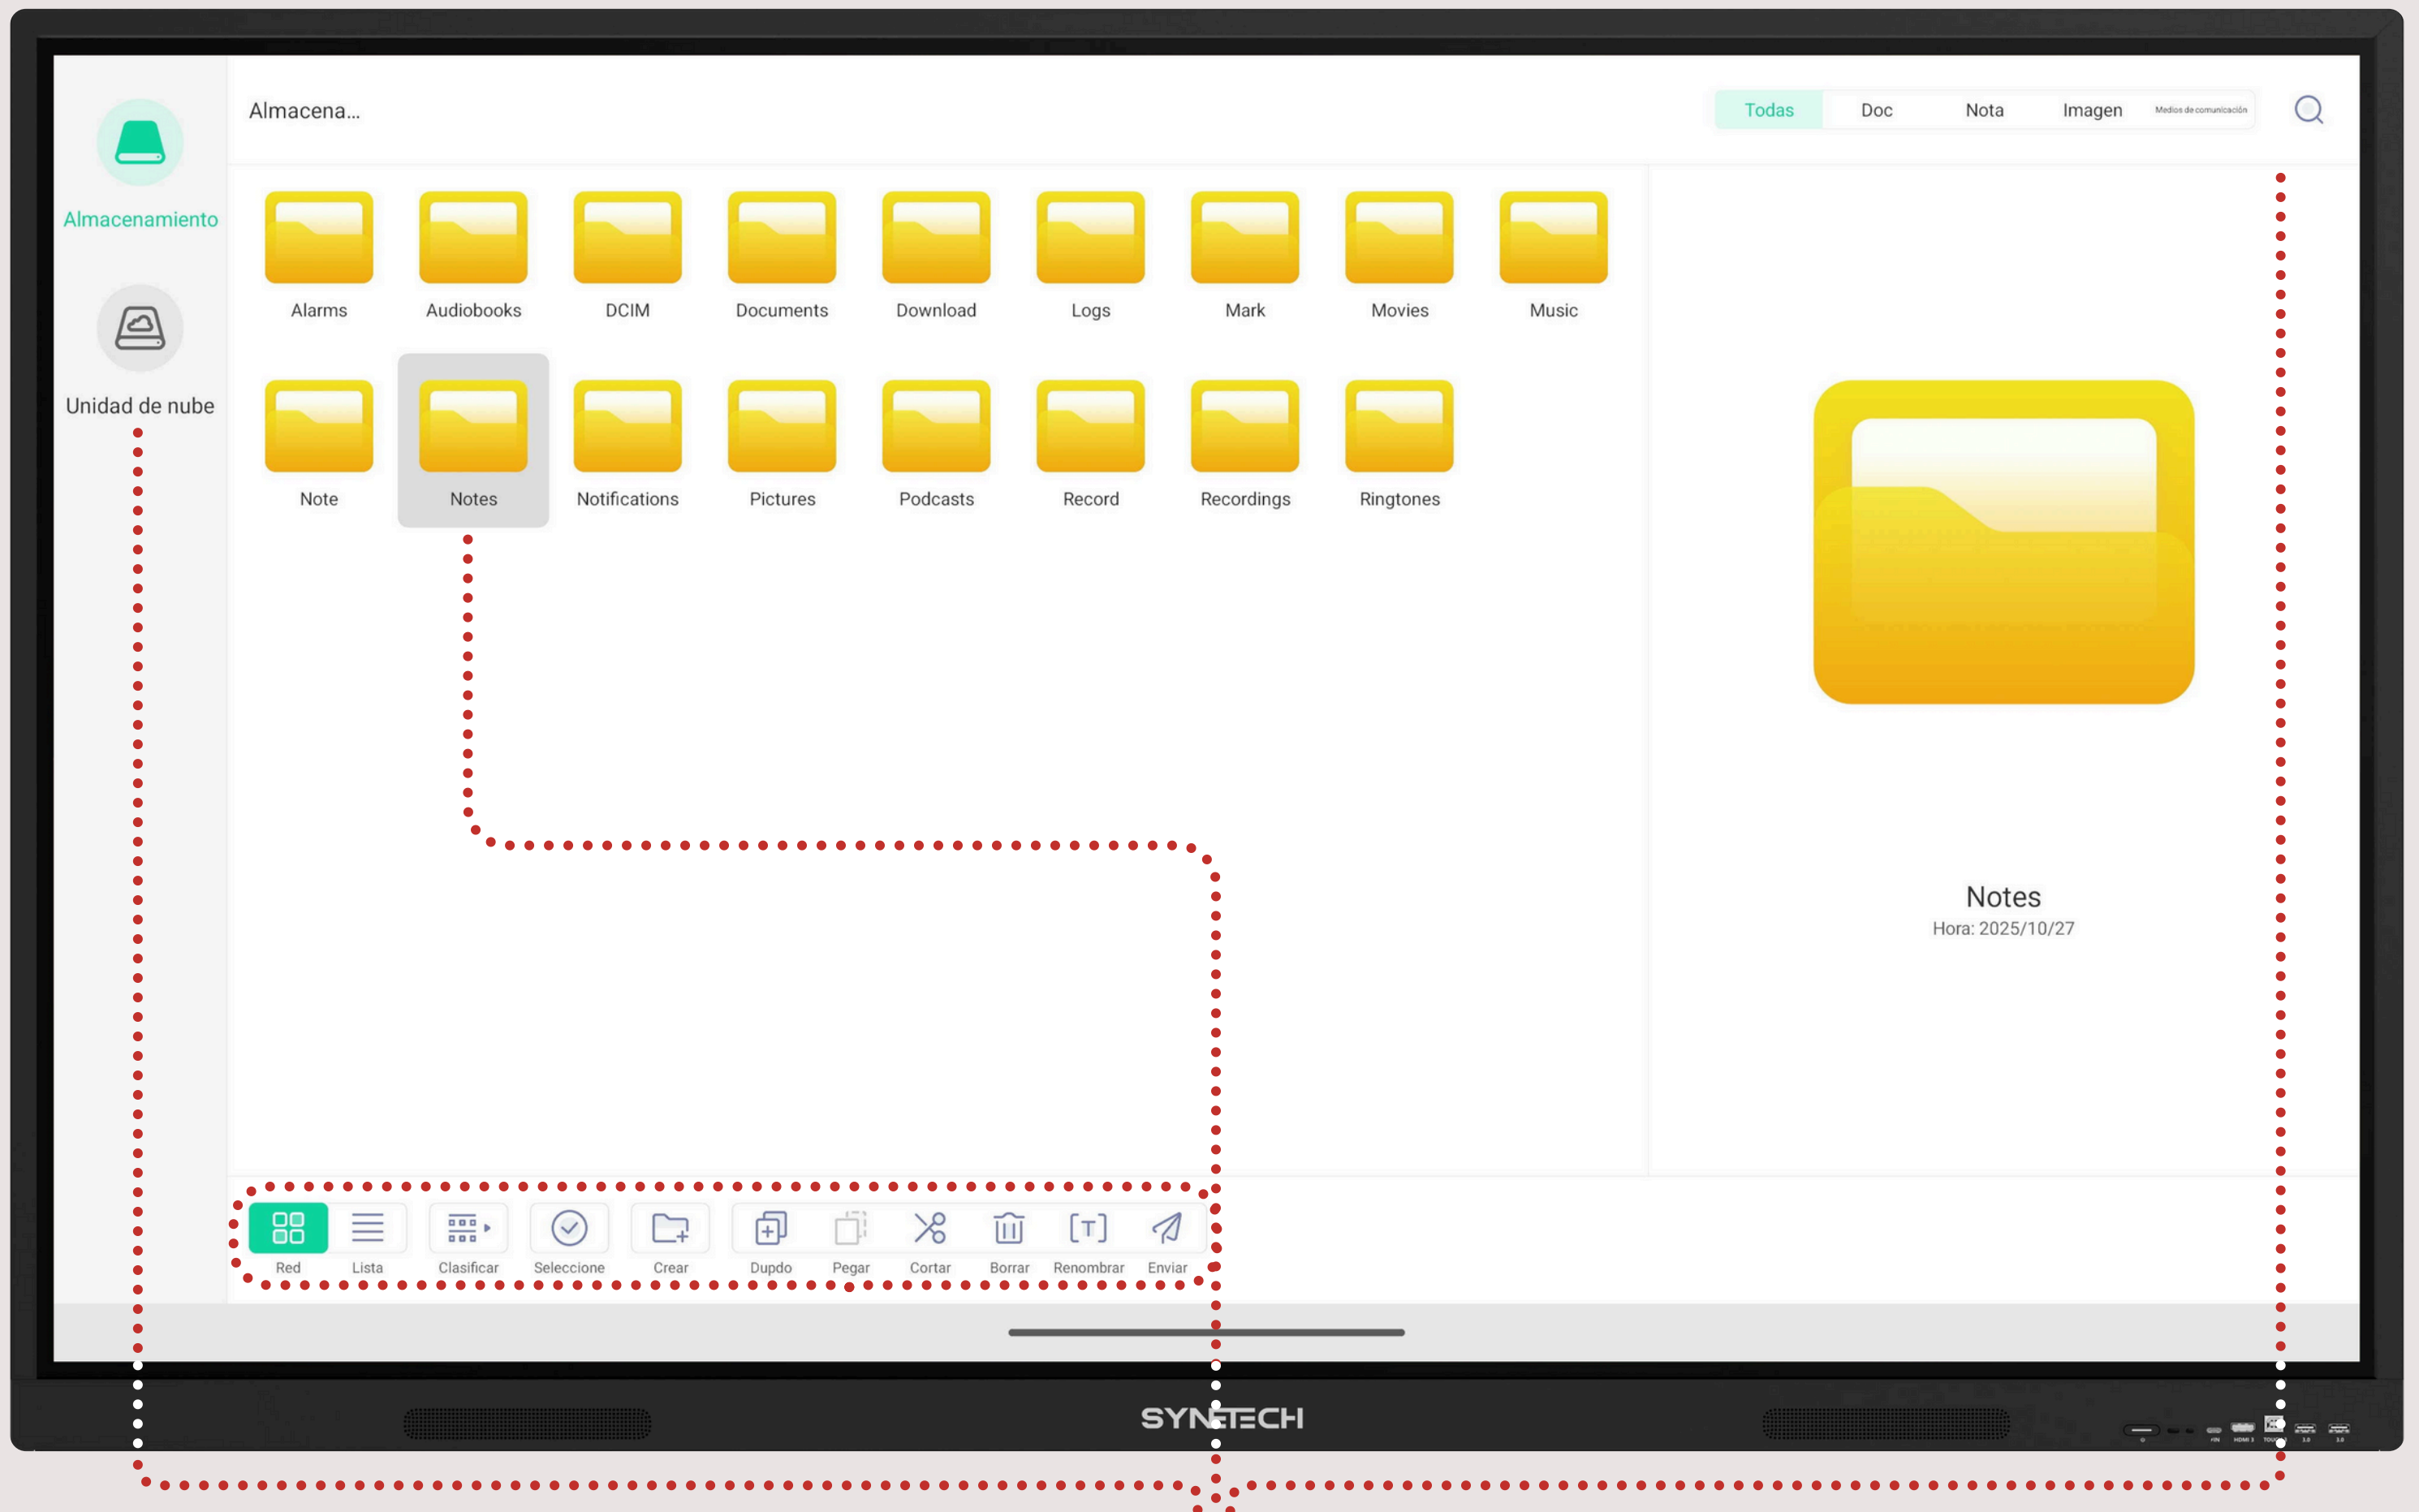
Almacenamiento

Unidad de nube

Almacena...

Todas Doc Nota Imagen Medios de comunicación

Alarms
Audiobooks
DCIM
Documents
Download
Logs
Mark
Movies
Music
Note
Notes
Notifications
Pictures
Podcasts
Record
Recordings
Ringtones

Notes
Hora: 2025/10/27

Red Lista Clasificar Seleccione Crear Dupdo Pegar Cortar Borrar Renombrar Enviar

SYNETECH